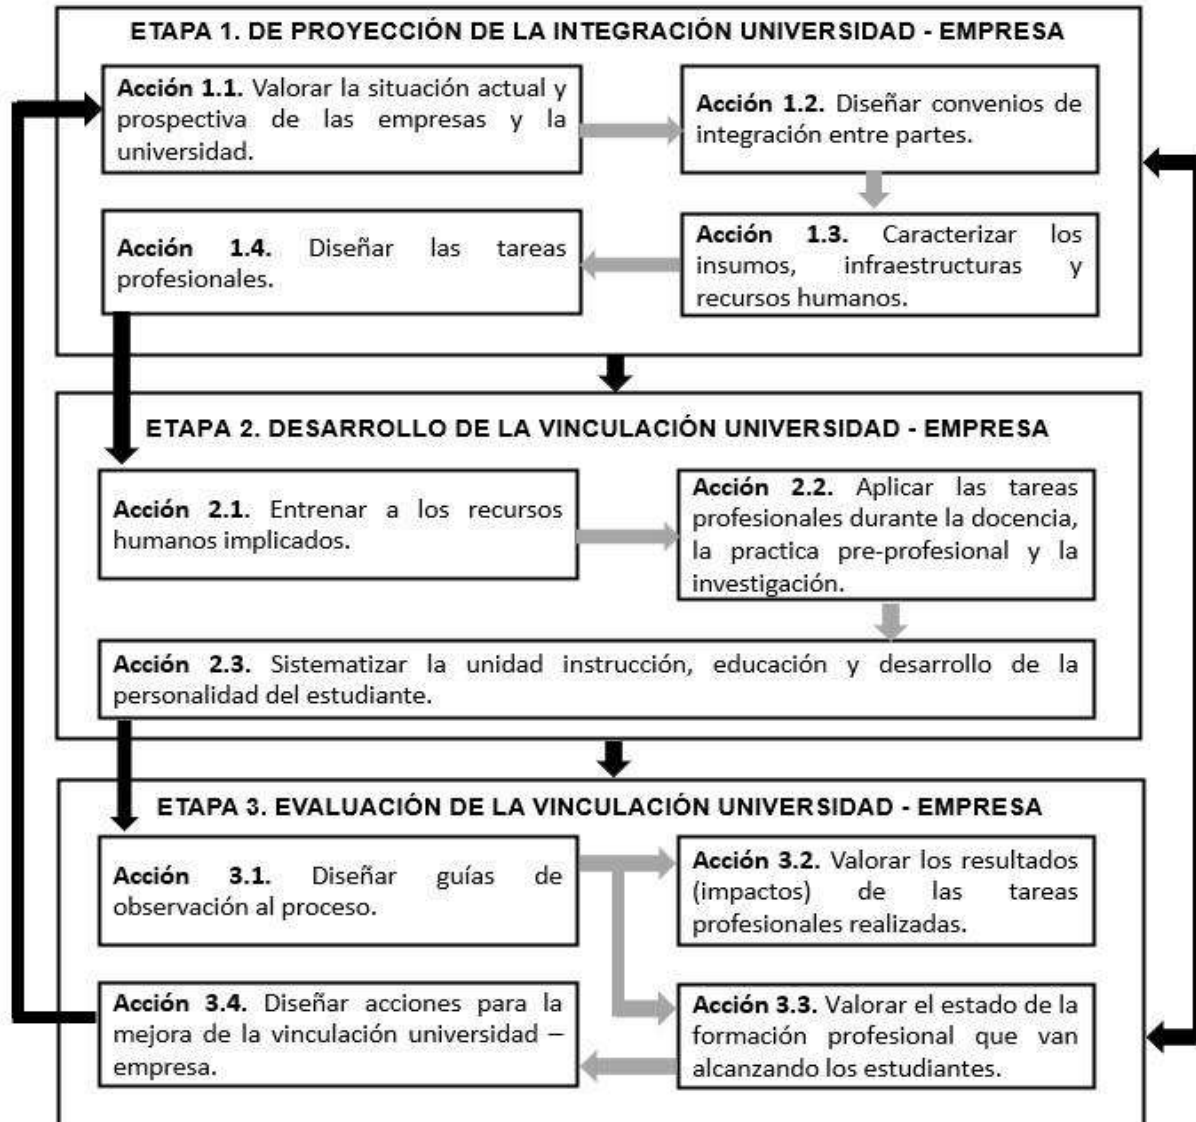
ETAPA 1. DE PROYECCIÓN DE LA INTEGRACIÓN UNIVERSIDAD - EMPRESA

**Acción 1.1.** Valorar la situación actual y prospectiva de las empresas y la universidad.

**Acción 1.2.** Diseñar convenios de integración entre partes.

**Acción 1.3.** Caracterizar los insumos, infraestructuras y recursos humanos.

**Acción 1.4.** Diseñar las tareas profesionales.

ETAPA 2. DESARROLLO DE LA VINCULACIÓN UNIVERSIDAD - EMPRESA

**Acción 2.1.** Entrenar a los recursos humanos implicados.

**Acción 2.2.** Aplicar las tareas profesionales durante la docencia, la practica pre-profesional y la investigación.

**Acción 2.3.** Sistematizar la unidad instrucción, educación y desarrollo de la personalidad del estudiante.

ETAPA 3. EVALUACIÓN DE LA VINCULACIÓN UNIVERSIDAD - EMPRESA

**Acción 3.1.** Diseñar guías de observación al proceso.

**Acción 3.2.** Valorar los resultados (impactos) de las tareas profesionales realizadas.

**Acción 3.4.** Diseñar acciones para la mejora de la vinculación universidad – empresa.

**Acción 3.3.** Valorar el estado de la formación profesional que van alcanzando los estudiantes.